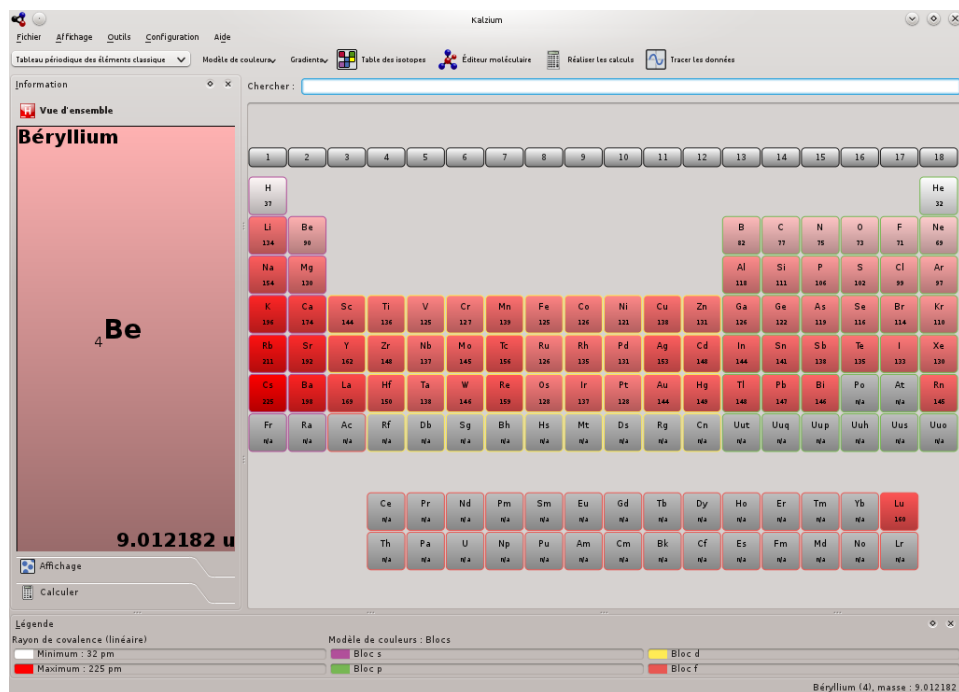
Kalzium

Fichier Affichage Outils Configuration Aide

Tableau périodique des éléments classique
Modèle de couleurs
Gradients
Table des isotopes
Éditeur moléculaire
Réaliser les calculs
Tracer les données

Information
Vue d'ensemble
Béryllium
$_4$Be
9.012182 u
Affichage
Calculer

Chercher :

| 1 | 2 | 3 | 4 | 5 | 6 | 7 | 8 | 9 | 10 | 11 | 12 | 13 | 14 | 15 | 16 | 17 | 18 |
|---|---|---|---|---|---|---|---|---|---|---|---|---|---|---|---|---|---|
| H 37 | | | | | | | | | | | | | | | | | He 32 |
| Li 134 | Be 90 | | | | | | | | | | | B 82 | C 77 | N 75 | O 73 | F 71 | Ne 69 |
| Na 154 | Mg 130 | | | | | | | | | | | Al 118 | Si 111 | P 106 | S 102 | Cl 99 | Ar 97 |
| K 196 | Ca 174 | Sc 144 | Ti 136 | V 125 | Cr 127 | Mn 139 | Fe 125 | Co 126 | Ni 121 | Cu 138 | Zn 131 | Ga 126 | Ge 122 | As 119 | Se 116 | Br 114 | Kr 110 |
| Rb 211 | Sr 192 | Y 162 | Zr 148 | Nb 137 | Mo 145 | Tc 156 | Ru 126 | Rh 135 | Pd 131 | Ag 153 | Cd 148 | In 144 | Sn 141 | Sb 138 | Te 135 | I 133 | Xe 130 |
| Cs 225 | Ba 198 | La 169 | Hf 150 | Ta 138 | W 146 | Re 159 | Os 128 | Ir 137 | Pt 128 | Au 144 | Hg 149 | Tl 148 | Pb 147 | Bi 146 | Po n/a | At n/a | Rn 145 |
| Fr n/a | Ra n/a | Ac n/a | Rf n/a | Db n/a | Sg n/a | Bh n/a | Hs n/a | Mt n/a | Ds n/a | Rg n/a | Cn n/a | Uut n/a | Uuq n/a | Uup n/a | Uuh n/a | Uus n/a | Uuo n/a |

| Ce n/a | Pr n/a | Nd n/a | Pm n/a | Sm n/a | Eu n/a | Gd n/a | Tb n/a | Dy n/a | Ho n/a | Er n/a | Tm n/a | Yb n/a | Lu 160 |
|---|---|---|---|---|---|---|---|---|---|---|---|---|---|
| Th n/a | Pa n/a | U n/a | Np n/a | Pu n/a | Am n/a | Cm n/a | Bk n/a | Cf n/a | Es n/a | Fm n/a | Md n/a | No n/a | Lr n/a |

Légende
Rayon de covalence (linéaire)
Minimum : 32 pm
Maximum : 225 pm
Modèle de couleurs : Blocs
Bloc s
Bloc p
Bloc d
Bloc f

Béryllium (4), masse : 9.012182